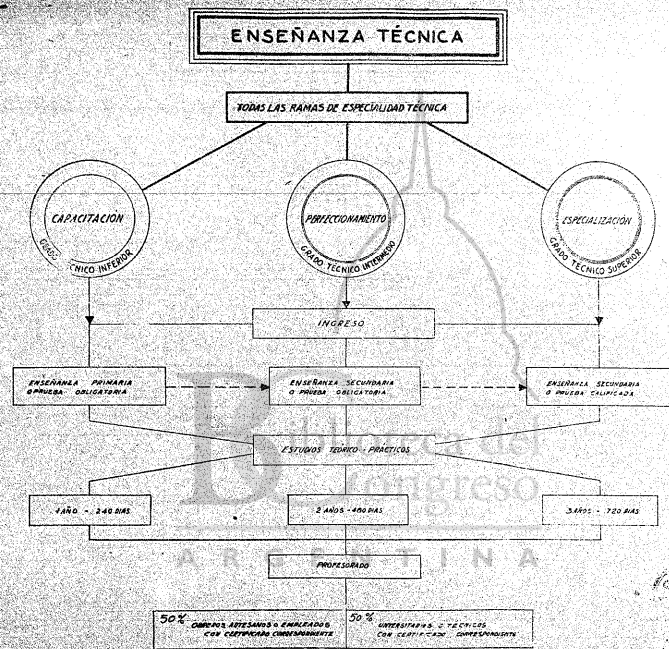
ENSEÑANZA TÉCNICA

TODAS LAS RAMAS DE ESPECIALIDAD TECNICA

CAPACITACION
GRADO TECNICO INFERIOR

PERFECCIONAMIENTO
GRADO TECNICO INTERMEDIO

ESPECIALIZACION
GRADO TECNICO SUPERIOR

INGRESO

ENSEÑANZA PRIMARIA O PRUEBA OBLIGATORIA

ENSEÑANZA SECUNDARIA O PRUEBA OBLIGATORIA

ENSEÑANZA SECUNDARIA O PRUEBA CALIFICADA

ESTUDIOS TEORICO - PRACTICOS

1 AÑO - 240 DIAS

2 AÑOS - 480 DIAS

3 AÑOS - 720 DIAS

PROFESORADO

50% OBREROS ARTESANOS O EMPLEADOS CON CERTIFICADO CORRESPONDIENTE

50% UNIVERSITARIOS O TECNICOS CON CERTIFICADO CORRESPONDIENTE

Biblioteca del Congreso
ARGENTINA